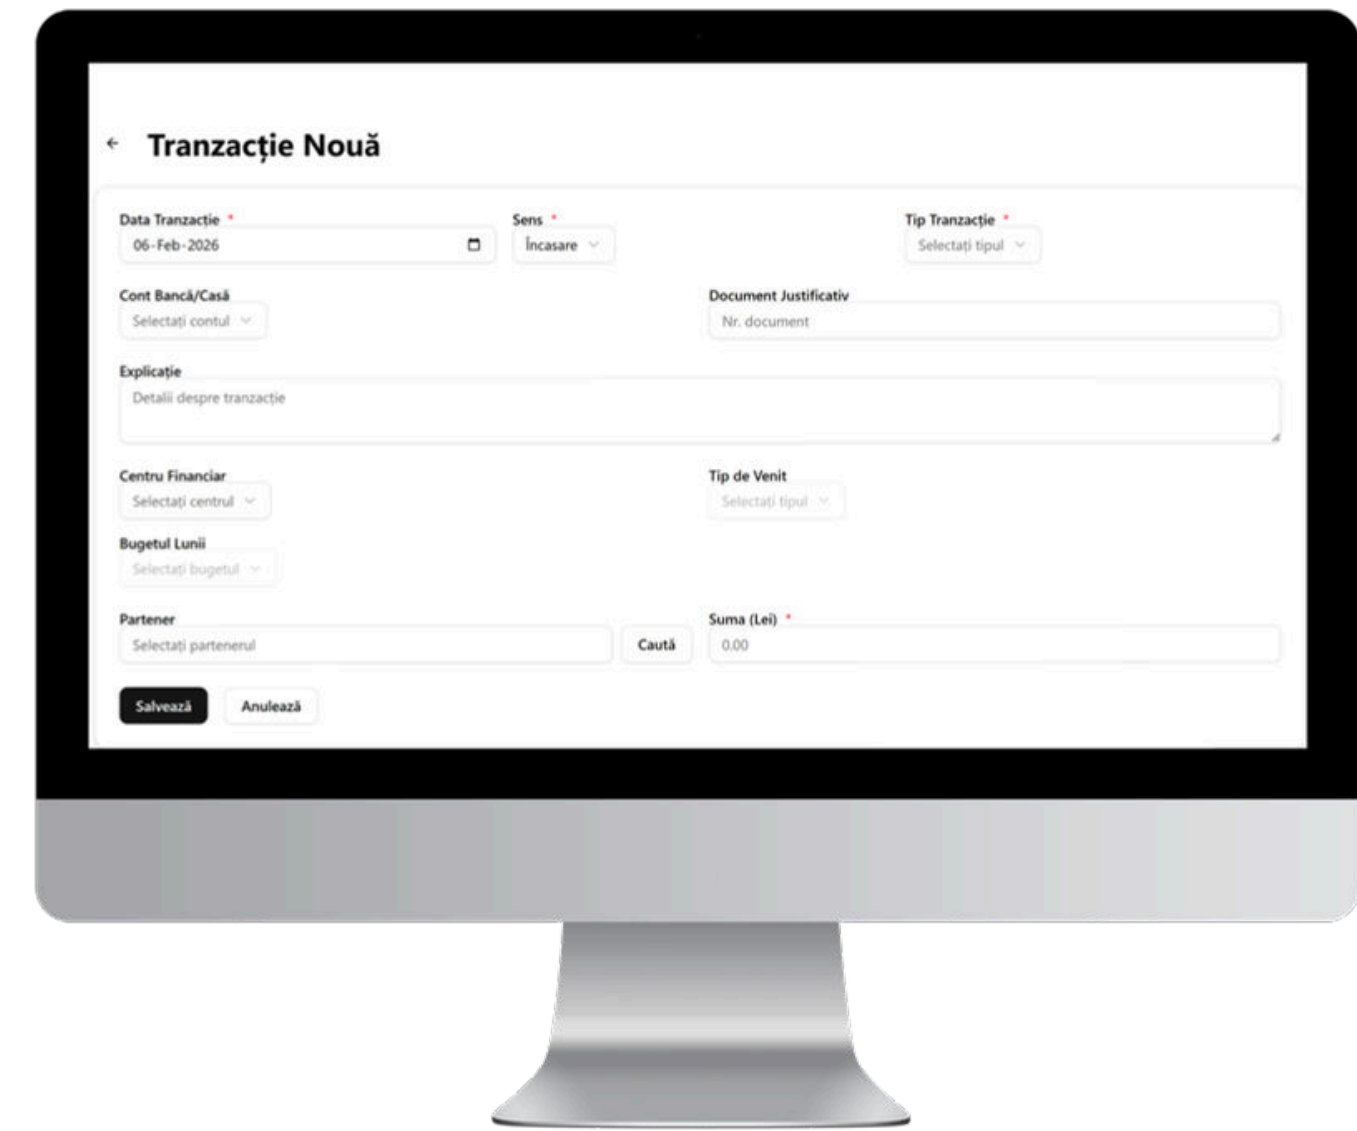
← Tranzacție Nouă

Data Tranzacție *
06-Feb-2026

Sens *
Încasare

Tip Tranzacție *
Selectați tipul

Cont Bancă/Casă
Selectați contul

Document Justificativ
Nr. document

Explicație
Detalii despre tranzacție

Centru Financiar
Selectați centrul

Tip de Venit
Selectați tipul

Bugetul Lunii
Selectați bugetul

Partener
Selectați partenerul
Caută

Suma (Lei) *
0.00

Salvează
Anulează